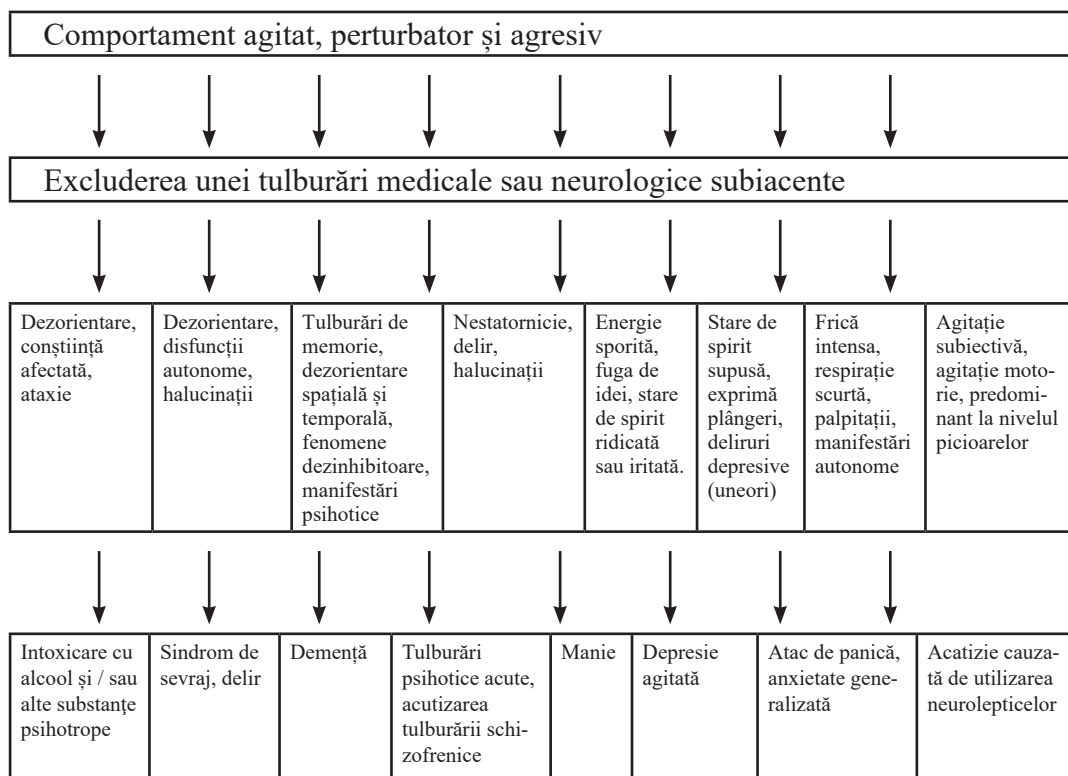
Comportament agitat, perturbator și agresiv

Excluderea unei tulburări medicale sau neurologice subiacente

| Dezorientare, conștiință afectată, ataxie | Dezorientare, disfuncții autonome, halucinații | Tulburări de memorie, dezorientare spațială și temporală, fenomene dezinhibitoare, manifestări psihotice | Nestatornicie, delir, halucinații | Energie sporită, fuga de idei, stare de spirit ridicată sau iritată. | Stare de spirit supusă, exprimă plângeri, deliruri depresive (uneori) | Frică intensa, respirație scurtă, palpitații, manifestări autonome | Agitație subiectivă, agitație motorie, predominant la nivelul picioarelor |
|---|---|---|---|---|---|---|---|

| Intoxicare cu alcool și / sau alte substanţe psihotrope | Sindrom de sevraj, delir | Demență | Tulburări psihotice acute, acutizarea tulburării schizofrenice | Manie | Depresie agitată | Atac de panică, anxietate generalizată | Acatizie cauzată de utilizarea neurolepticelor |
|---|---|---|---|---|---|---|---|